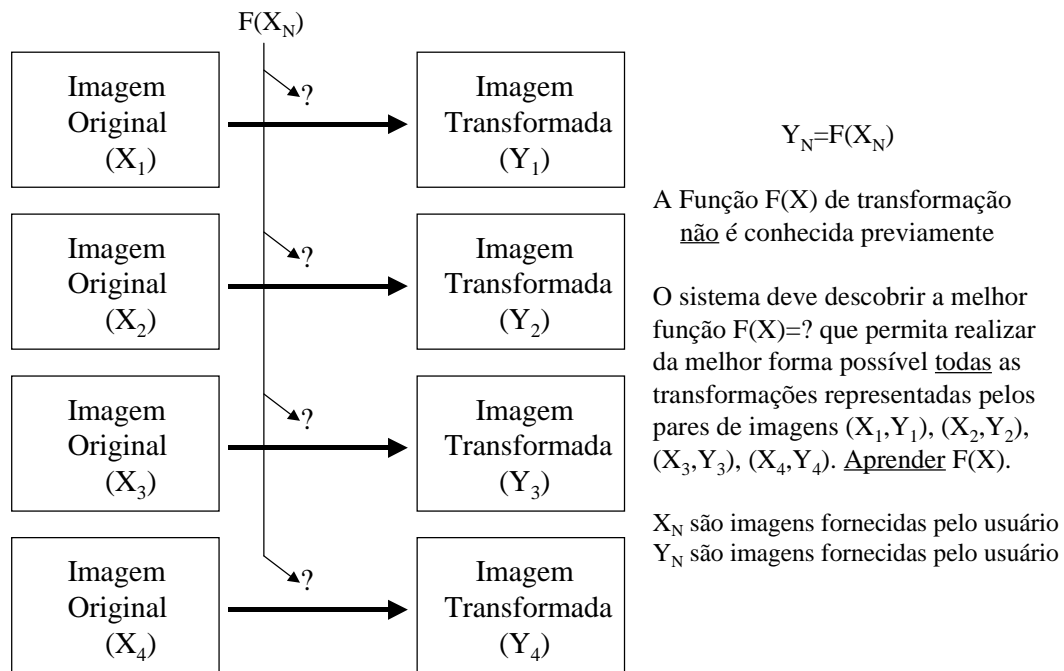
$F(X_N)$

Imagem Original $(X_1)$

?

Imagem Transformada $(Y_1)$

Imagem Original $(X_2)$

?

Imagem Transformada $(Y_2)$

Imagem Original $(X_3)$

?

Imagem Transformada $(Y_3)$

Imagem Original $(X_4)$

?

Imagem Transformada $(Y_4)$

$Y_N=F(X_N)$

A Função F(X) de transformação não é conhecida previamente

O sistema deve descobrir a melhor função F(X)=? que permita realizar da melhor forma possível todas as transformações representadas pelos pares de imagens $(X_1,Y_1)$, $(X_2,Y_2)$, $(X_3,Y_3)$, $(X_4,Y_4)$. Aprender F(X).

$X_N$ são imagens fornecidas pelo usuário
$Y_N$ são imagens fornecidas pelo usuário